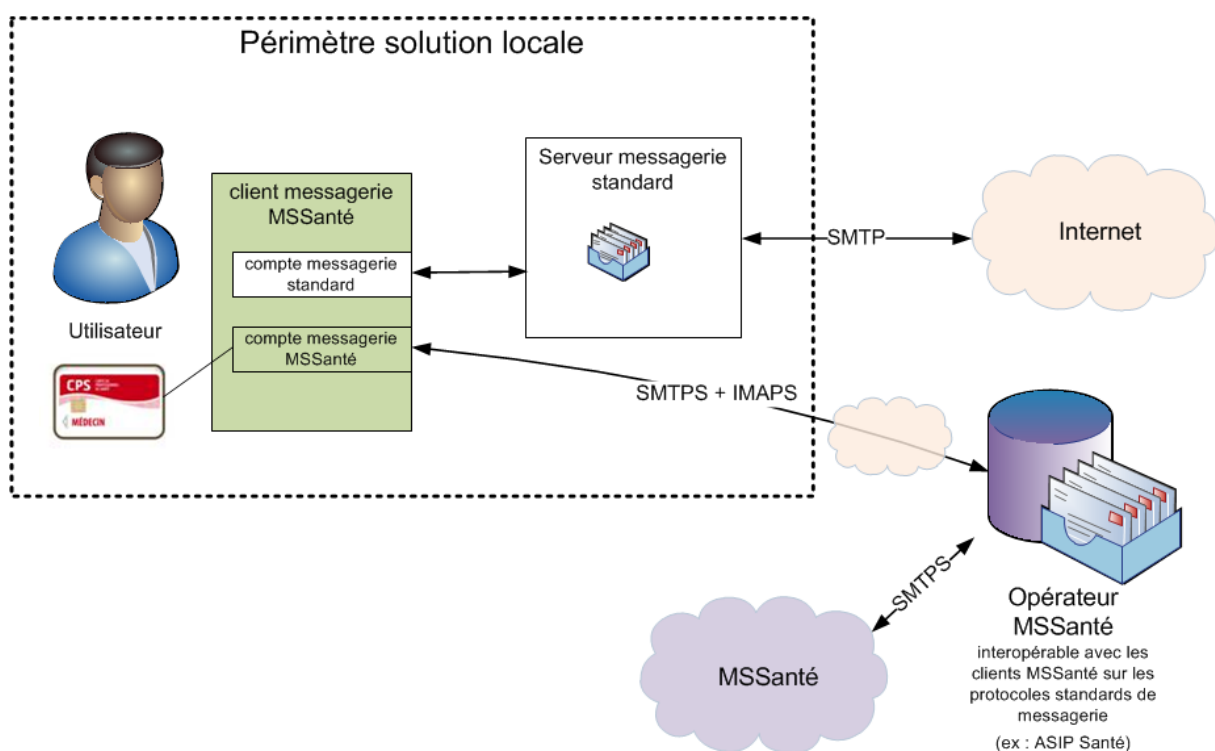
Périmètre solution locale

Utilisateur

CPS
MÉDECIN

client messagerie MSSanté

compte messagerie standard

compte messagerie MSSanté

Serveur messagerie standard

SMTP

Internet

SMTPS + IMAPS

Opérateur MSSanté
interopérable avec les clients MSSanté sur les protocoles standards de messagerie
(ex : ASIP Santé)

SMTPS

MSSanté